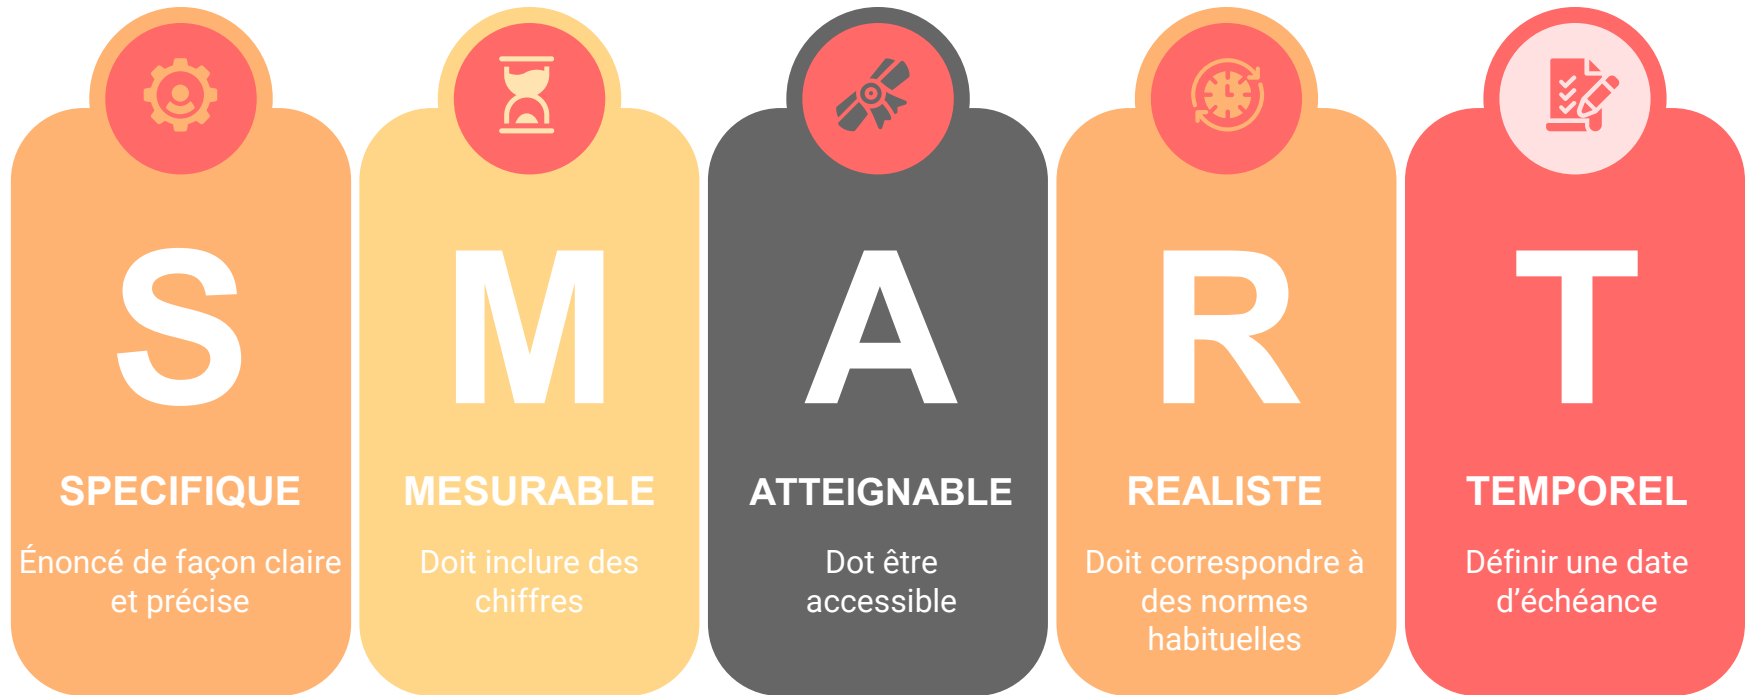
S

SPECIFIQUE

Énoncé de façon claire et précise

M

MESURABLE

Doit inclure des chiffres

A

ATTEIGNABLE

Dot être accessible

R

REALISTE

Doit correspondre à des normes habituelles

T

TEMPOREL

Définir une date d'échéance